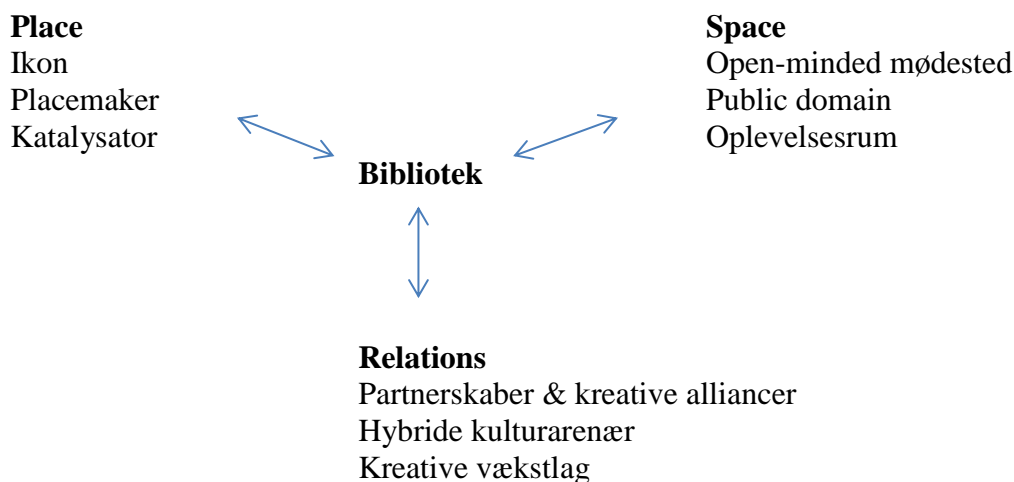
**Place**
Ikon
Placemaker
Katalysator

**Space**
Open-minded mødested
Public domain
Oplevelsesrum

**Bibliotek**

**Relations**
Partnerskaber & kreative alliancer
Hybride kulturarenær
Kreative vækstlag